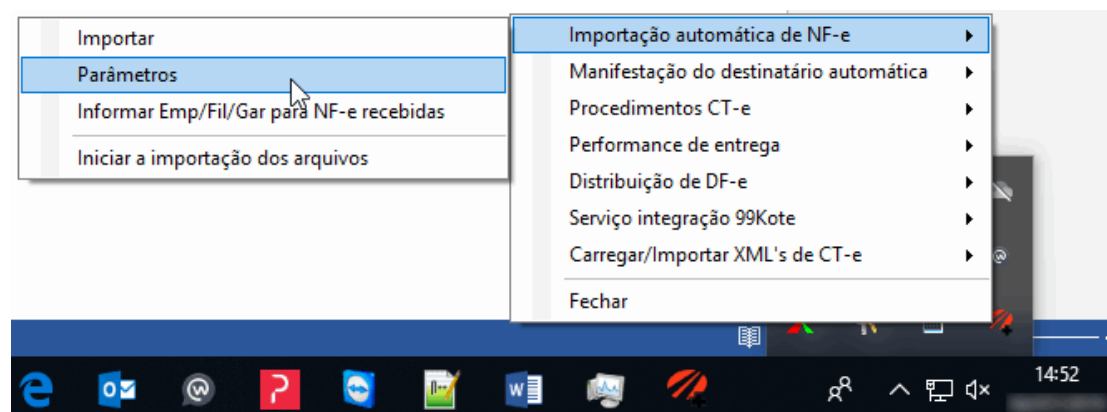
Importar
Parâmetros
Informar Emp/Fil/Gar para NF-e recebidas
Iniciar a importação dos arquivos

Importação automática de NF-e
Manifestação do destinatário automática
Procedimentos CT-e
Performance de entrega
Distribuição de DF-e
Serviço integração 99Kote
Carregar/Importar XML's de CT-e
Fechar

14:52